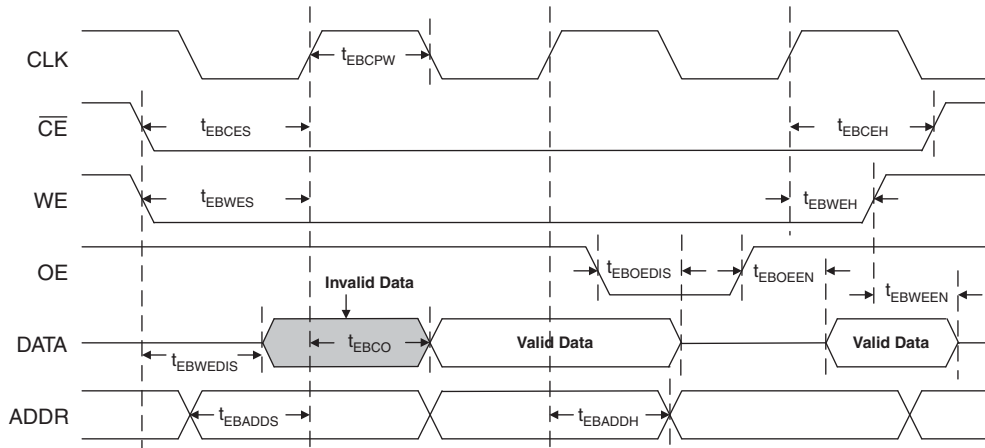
CLK

$t_{EBCPW}$

$\overline{CE}$

$t_{EBCES}$

$t_{EBCEH}$

WE

$t_{EBWES}$

$t_{EBWEH}$

OE

$t_{EBOEDIS}$

$t_{EBOEEN}$

$t_{EBWEEN}$

Invalid Data

DATA

$t_{EBCO}$

Valid Data

Valid Data

$t_{EBWEDIS}$

ADDR

$t_{EBADDS}$

$t_{EBADDH}$